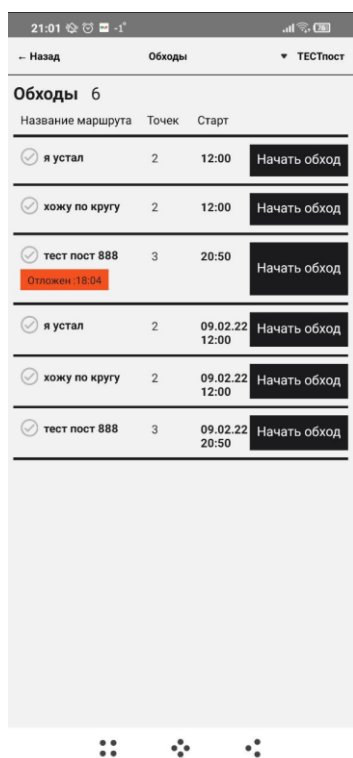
21:01

← Назад Обходы ▾ ТЕСТпост

Обходы 6

| Название маршрута | Точек | Старт | |
|---|---|---|---|
| я устал | 2 | 12:00 | Начать обход |
| хожу по кругу | 2 | 12:00 | Начать обход |
| тест пост 888 Отложен :18:04 | 3 | 20:50 | Начать обход |
| я устал | 2 | 09.02.22 12:00 | Начать обход |
| хожу по кругу | 2 | 09.02.22 12:00 | Начать обход |
| тест пост 888 | 3 | 09.02.22 20:50 | Начать обход |